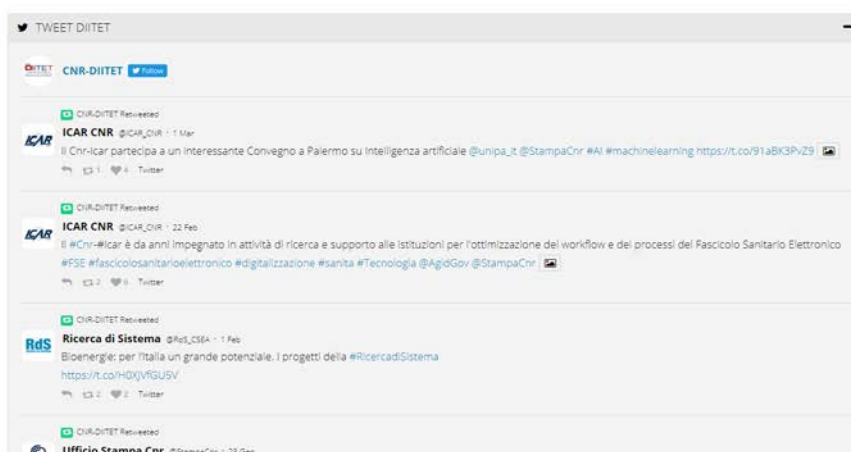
TWEET DIITET

DIITET CNR-DIITET Follow

CNR-DIITET Retweeted
ICAR ICAR CNR @ICAR_CNR · 1 Mar
Il Cnr-Icar partecipa a un interessante Convegno a Palermo su Intelligenza artificiale @unipa_it @StampaCnr #AI #machinelearning https://t.co/91aBK3PVZ9
1 4 Twitter

CNR-DIITET Retweeted
ICAR ICAR CNR @ICAR_CNR · 22 Feb
Il #Cnr-#Icar è da anni impegnato in attività di ricerca e supporto alle istituzioni per l'ottimizzazione del workflow e dei processi del Fascicolo Sanitario Elettronico #FSE #fascicolosanitarioelettronico #digitalizzazione #sanita #Tecnologia @AgidGov @StampaCnr
2 6 Twitter

CNR-DIITET Retweeted
RdS Ricerca di Sistema @RdS_CSEA · 1 Feb
Bioenergie: per l'Italia un grande potenziale. I progetti della #RicercadiSistema
https://t.co/H0XJVfGU5V
2 2 Twitter

CNR-DIITET Retweeted
Ufficio Stampa Cnr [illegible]